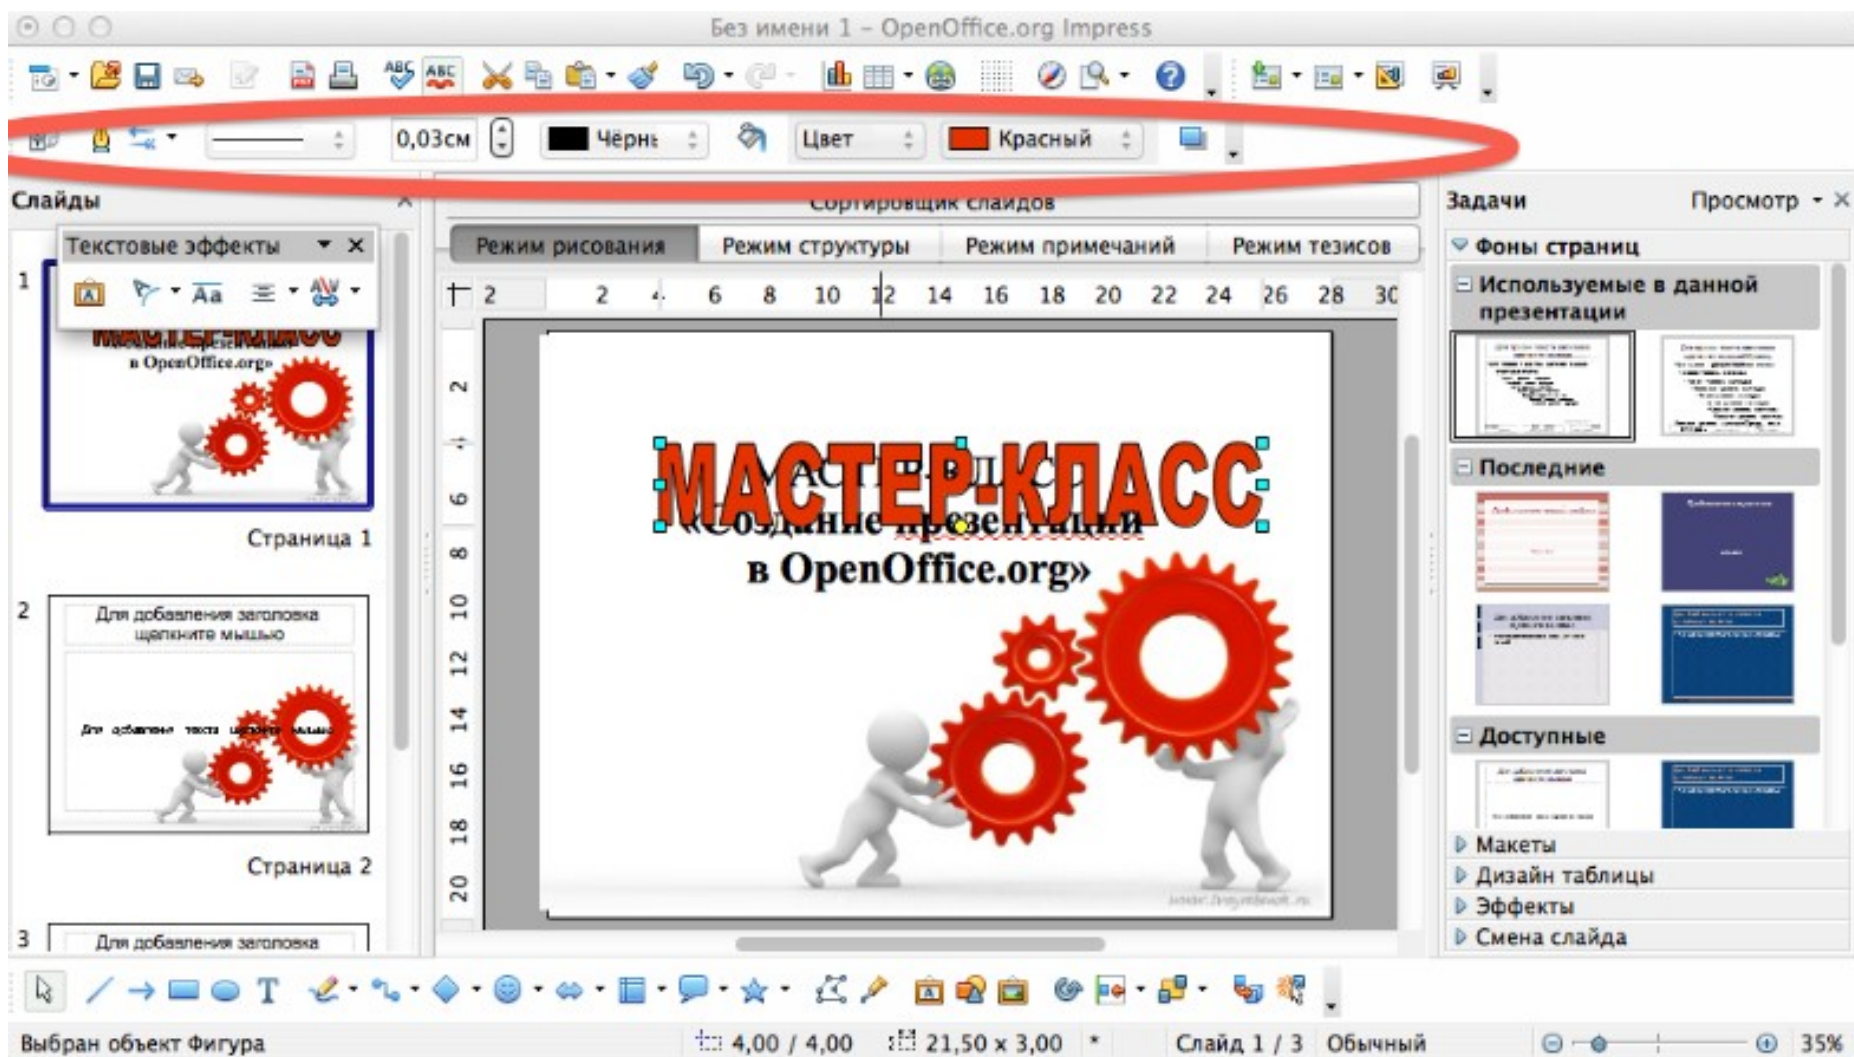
Без имени 1 – OpenOffice.org Impress

0,03см
Чёрны
Цвет
Красный

Слайды

Текстовые эффекты

1

МАСТЕР-КЛАСС
в OpenOffice.org»

Страница 1

2
Для добавления заголовка щелкните мышью

Для добавления текста щелкните мышью

Страница 2

3
Для добавления заголовка

Сортировщик слайдов

Режим рисования
Режим структуры
Режим примечаний
Режим тезисов

2 2 4 6 8 10 12 14 16 18 20 22 24 26 28 30

2 4 6 8 10 12 14 16 18 20

МАСТЕР-КЛАСС
«Создание презентаций
в OpenOffice.org»

Задачи
Просмотр

Фоны страниц
Используемые в данной презентации
Последние
Доступные
Макеты
Дизайн таблицы
Эффекты
Смена слайда

Выбран объект Фигура
4,00 / 4,00
21,50 x 3,00
*
Слайд 1 / 3
Обычный
35%